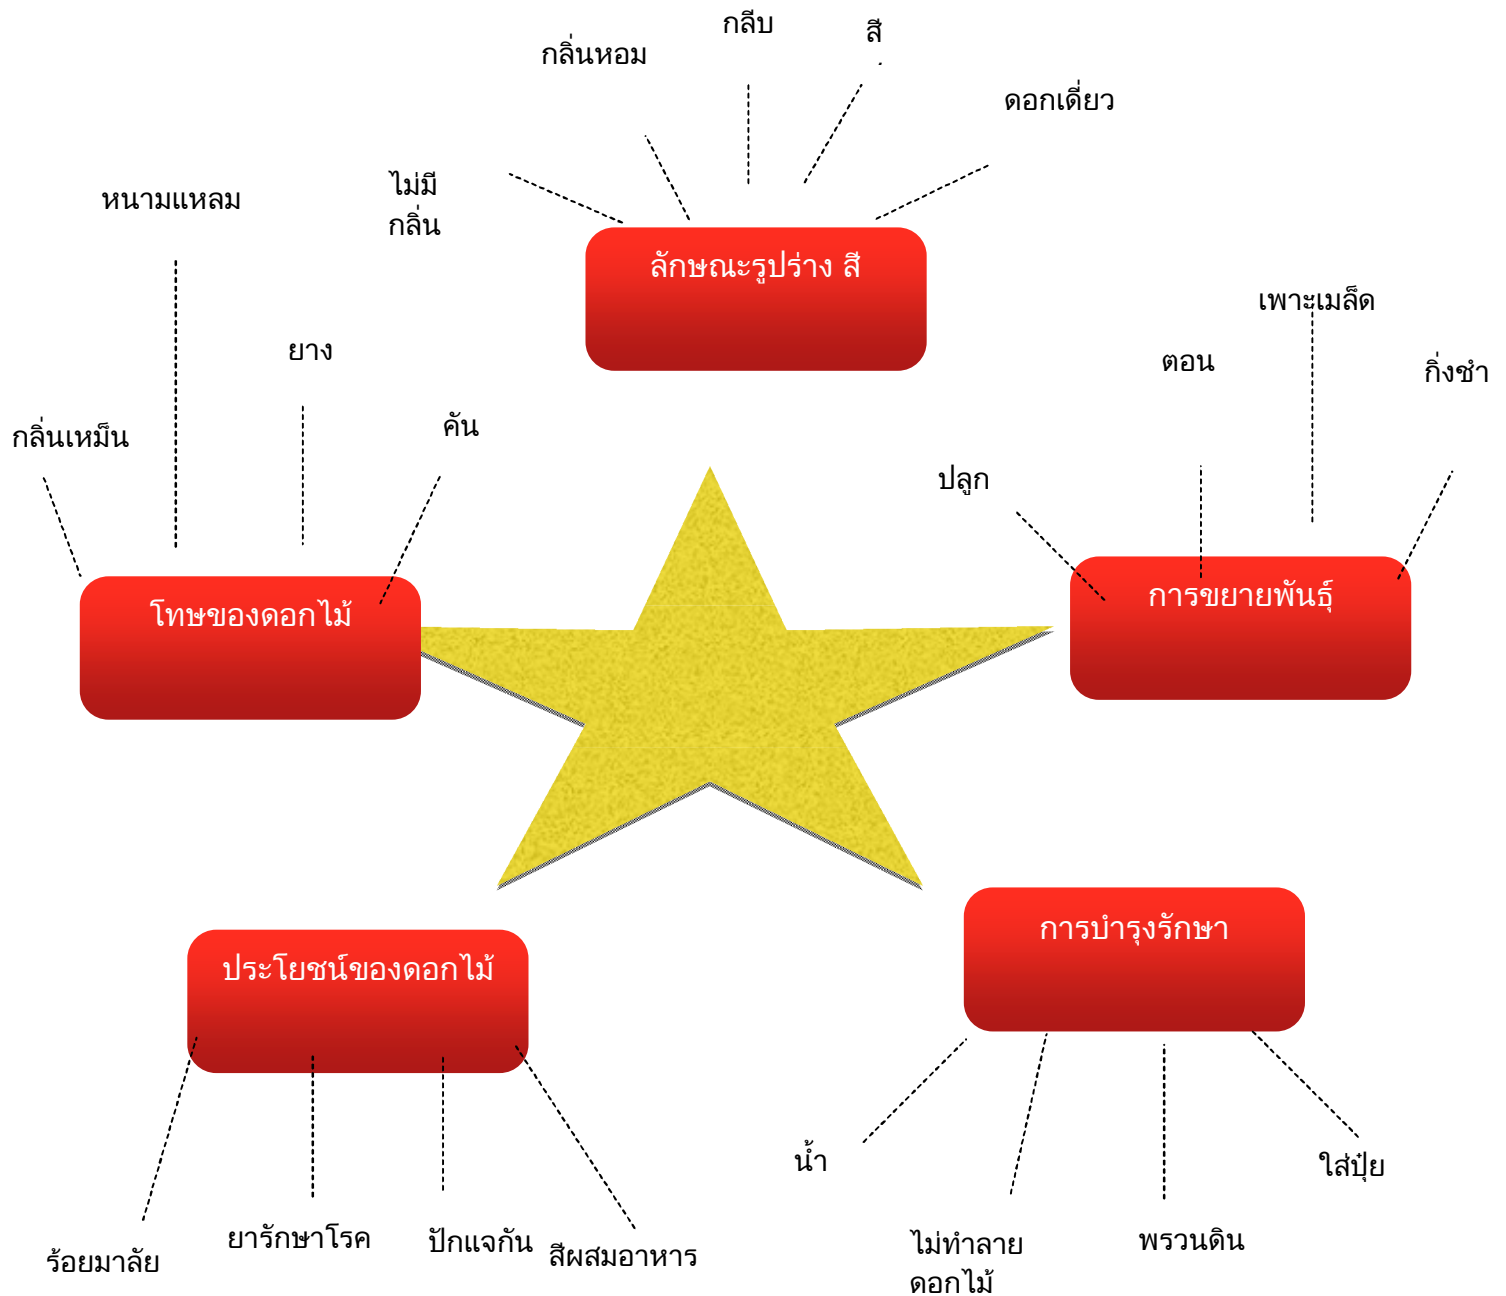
กลีบ

สี

กลิ่นหอม

ดอกเดี่ยว

ไม่มี
กลิ่น

ลักษณะรูปร่าง สี

หนามแหลม

ยาง

กลิ่นเหม็น

คัน

โทษของดอกไม้

เพาะเมล็ด

ตอน

กิ่งชำ

ปลูก

การขยายพันธุ์

การบำรุงรักษา

ประโยชน์ของดอกไม้

น้ำ

ใส่ปุ๋ย

ไม่ทำลาย
ดอกไม้

พรวนดิน

ร้อยมาลัย

ยารักษาโรค

ปักแจกัน

สีผสมอาหาร